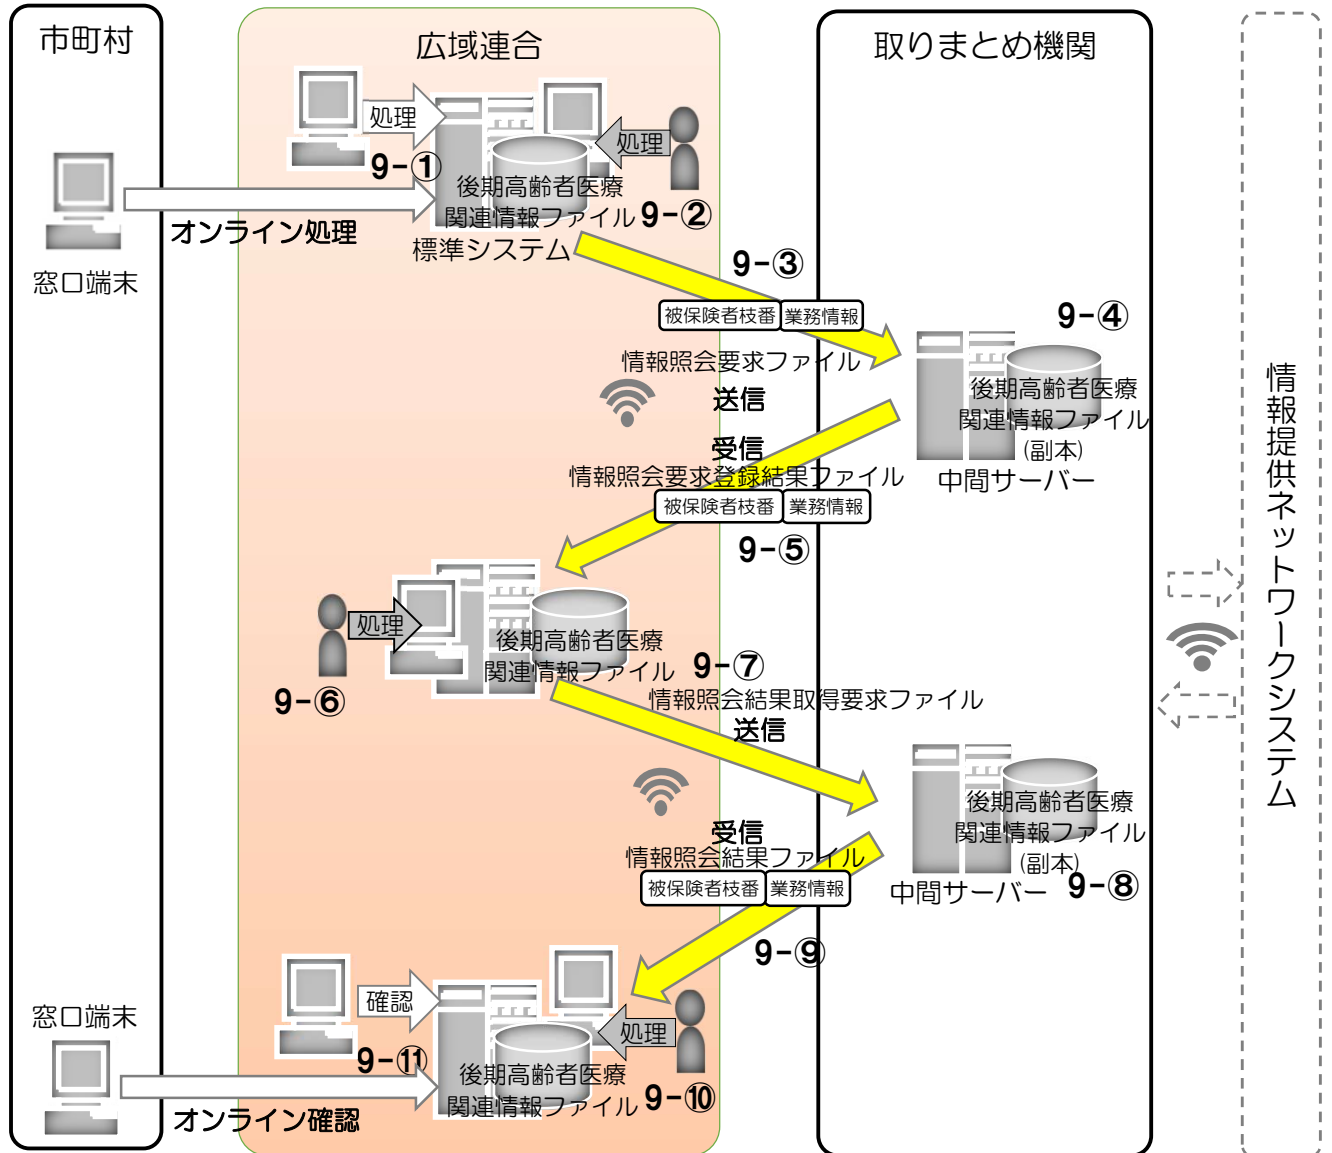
市町村

窓口端末

オンライン処理

窓口端末

オンライン確認

広域連合

処理

9-①

処理

後期高齢者医療関連情報ファイル 9-②

標準システム

9-③

被保険者枝番 業務情報

情報照会要求ファイル

送信

受信

情報照会要求登録結果ファイル

被保険者枝番 業務情報

9-⑤

処理

9-⑥

後期高齢者医療関連情報ファイル 9-⑦

情報照会結果取得要求ファイル

送信

受信

情報照会結果ファイル

被保険者枝番 業務情報

9-⑨

確認

9-⑪

処理

後期高齢者医療関連情報ファイル 9-⑩

取りまとめ機関

9-④

後期高齢者医療関連情報ファイル (副本)

中間サーバー

後期高齢者医療関連情報ファイル (副本)

中間サーバー 9-⑧

情報提供ネットワークシステム